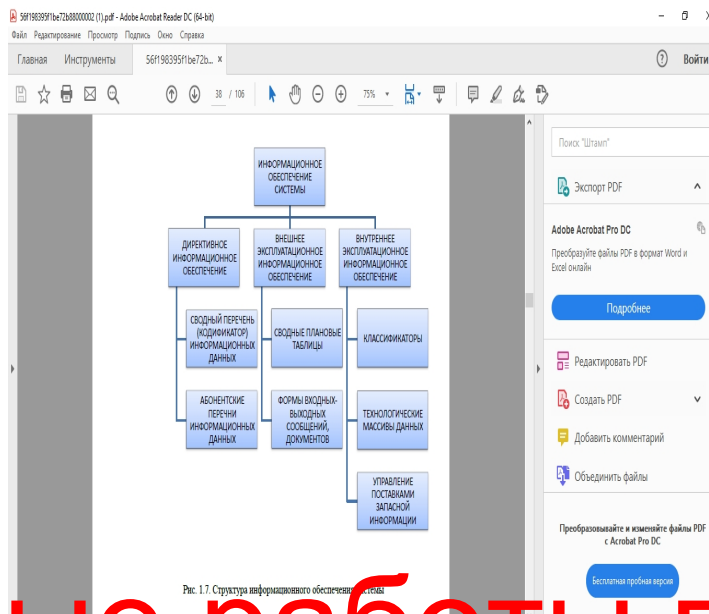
56f198395f1be72b88000002 (1).pdf - Adobe Acrobat Reader DC (64-bit)
Файл Редактирование Просмотр Подпись Окно Справка
Главная Инструменты 56f198395f1be72b... ×
? Войти
38 / 106
75%

ИНФОРМАЦИОННОЕ ОБЕСПЕЧЕНИЕ СИСТЕМЫ

ДИРЕКТИВНОЕ ИНФОРМАЦИОННОЕ ОБЕСПЕЧЕНИЕ

ВНЕШНЕЕ ЭКСПЛУАТАЦИОННОЕ ИНФОРМАЦИОННОЕ ОБЕСПЕЧЕНИЕ

ВНУТРЕННЕЕ ЭКСПЛУАТАЦИОННОЕ ИНФОРМАЦИОННОЕ ОБЕСПЕЧЕНИЕ

СВОДНЫЙ ПЕРЕЧЕНЬ (КОДИФИКАТОР) ИНФОРМАЦИОННЫХ ДАННЫХ

СВОДНЫЕ ПЛАНОВЫЕ ТАБЛИЦЫ

КЛАССИФИКАТОРЫ

АБОНЕНТСКИЕ ПЕРЕЧНИ ИНФОРМАЦИОННЫХ ДАННЫХ

ФОРМЫ ВХОДНЫХ-ВЫХОДНЫХ СООБЩЕНИЙ, ДОКУМЕНТОВ

ТЕХНОЛОГИЧЕСКИЕ МАССИВЫ ДАННЫХ

УПРАВЛЕНИЕ ПОСТАВКАМИ ЗАПАСНОЙ ИНФОРМАЦИИ

Рис. 1.7. Структура информационного обеспечения системы

Поиск "Штамп"
Экспорт PDF
Adobe Acrobat Pro DC
Преобразуйте файлы PDF в формат Word и Excel онлайн
Подробнее
Редактировать PDF
Создать PDF
Добавить комментарий
Объединить файлы
Преобразовывайте и изменяйте файлы PDF с Acrobat Pro DC
Бесплатная пробная версия

не работы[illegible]